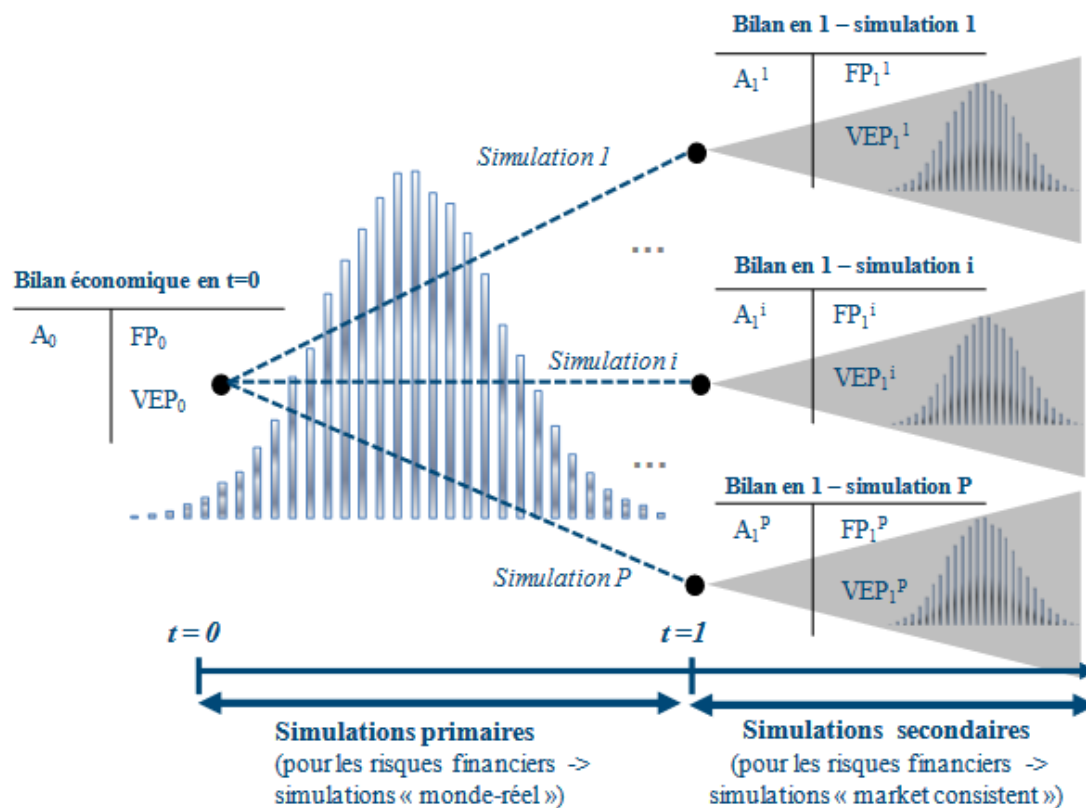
Bilan en 1 – simulation 1

$A_1^1$ $FP_1^1$

$VEP_1^1$

Simulation 1

...

Bilan économique en t=0

$A_0$ $FP_0$

$VEP_0$

Bilan en 1 – simulation i

$A_1^i$ $FP_1^i$

Simulation i

$VEP_1^i$

...

Bilan en 1 – simulation P

$A_1^P$ $FP_1^P$

Simulation P

$VEP_1^P$

t = 0

t =1

Simulations primaires
(pour les risques financiers -> simulations « monde-réel »)

Simulations secondaires
(pour les risques financiers -> simulations « market consistent »)